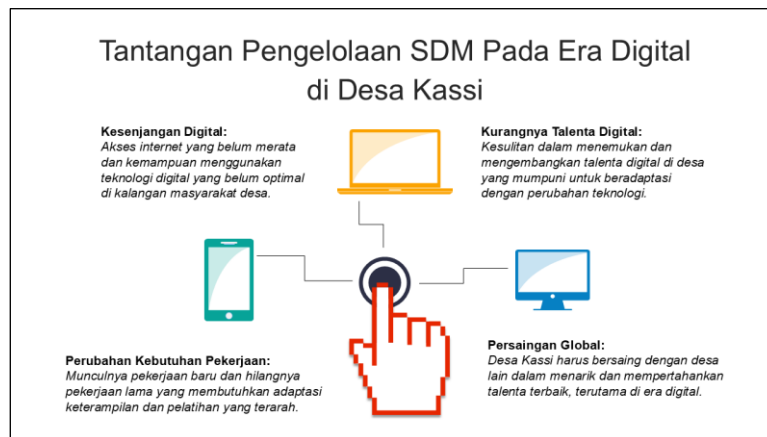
Tantangan Pengelolaan SDM Pada Era Digital di Desa Kassi

Kesenjangan Digital:
Akses internet yang belum merata dan kemampuan menggunakan teknologi digital yang belum optimal di kalangan masyarakat desa.

Kurangnya Talenta Digital:
Kesulitan dalam menemukan dan mengembangkan talenta digital di desa yang mumpuni untuk beradaptasi dengan perubahan teknologi.

Persaingan Global:
Desa Kassi harus bersaing dengan desa lain dalam menarik dan mempertahankan talenta terbaik, terutama di era digital.

Perubahan Kebutuhan Pekerjaan:
Munculnya pekerjaan baru dan hilangnya pekerjaan lama yang membutuhkan adaptasi keterampilan dan pelatihan yang terarah.